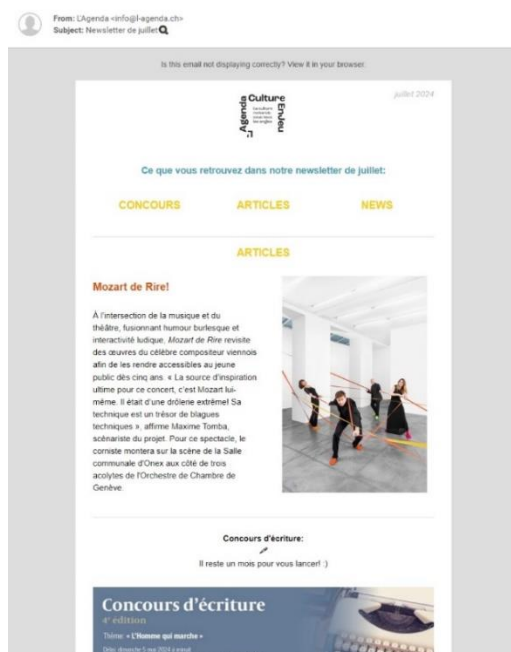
From: L'Agenda <info@l-agenda.ch>
Subject: Newsletter de juillet

Is this email not displaying correctly? View it in your browser.

juillet 2024

L'Agenda Culture Enjeu

Ce que vous retrouvez dans notre newsletter de juillet:

CONCOURS ARTICLES NEWS

ARTICLES

Mozart de Rire!

À l'intersection de la musique et du théâtre, fusionnant humour burlesque et interactivité ludique, *Mozart de Rire* revisite des œuvres du célèbre compositeur viennois afin de les rendre accessibles au jeune public dès cinq ans. « La source d'inspiration ultime pour ce concert, c'est Mozart lui-même. Il était d'une drôlerie extrême! Sa technique est un trésor de blagues techniques », affirme Maxime Tomba, scénariste du projet. Pour ce spectacle, le corniste montera sur la scène de la Salle communale d'Onex aux côté de trois acolytes de l'Orchestre de Chambre de Genève.

Concours d'écriture:

Il reste un mois pour vous lancer! :)

Concours d'écriture
4e édition
Thème: « L'Homme qui marche »
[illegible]